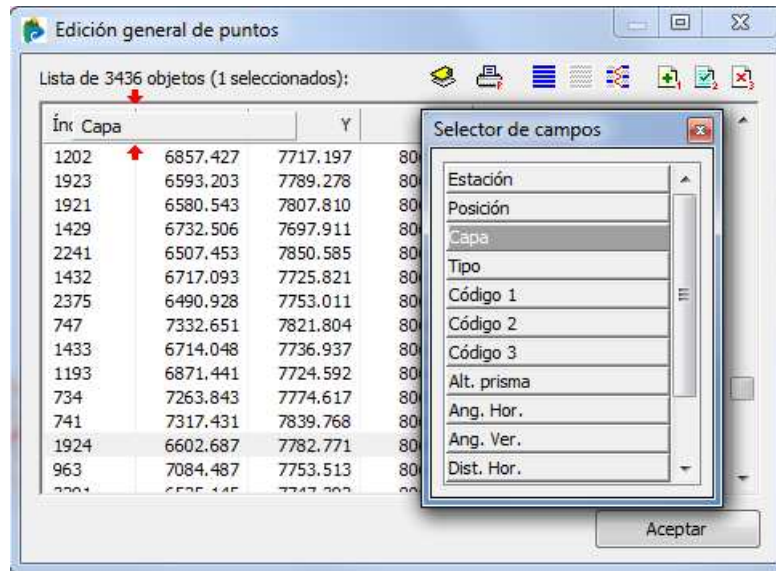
Edición general de puntos

Lista de 3436 objetos (1 seleccionados):

| Ínc Capa | | Y | |
|---|---|---|---|
| 1202 | 6857.427 | 7717.197 | 80 |
| 1923 | 6593.203 | 7789.278 | 80 |
| 1921 | 6580.543 | 7807.810 | 80 |
| 1429 | 6732.506 | 7697.911 | 80 |
| 2241 | 6507.453 | 7850.585 | 80 |
| 1432 | 6717.093 | 7725.821 | 80 |
| 2375 | 6490.928 | 7753.011 | 80 |
| 747 | 7332.651 | 7821.804 | 80 |
| 1433 | 6714.048 | 7736.937 | 80 |
| 1193 | 6871.441 | 7724.592 | 80 |
| 734 | 7263.843 | 7774.617 | 80 |
| 741 | 7317.431 | 7839.768 | 80 |
| 1924 | 6602.687 | 7782.771 | 80 |
| 963 | 7084.487 | 7753.513 | 80 |
| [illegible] | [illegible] | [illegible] | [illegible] |

Selector de campos

Estación
Posición
Capa
Tipo
Código 1
Código 2
Código 3
Alt. prisma
Ang. Hor.
Ang. Ver.
Dist. Hor.

Aceptar